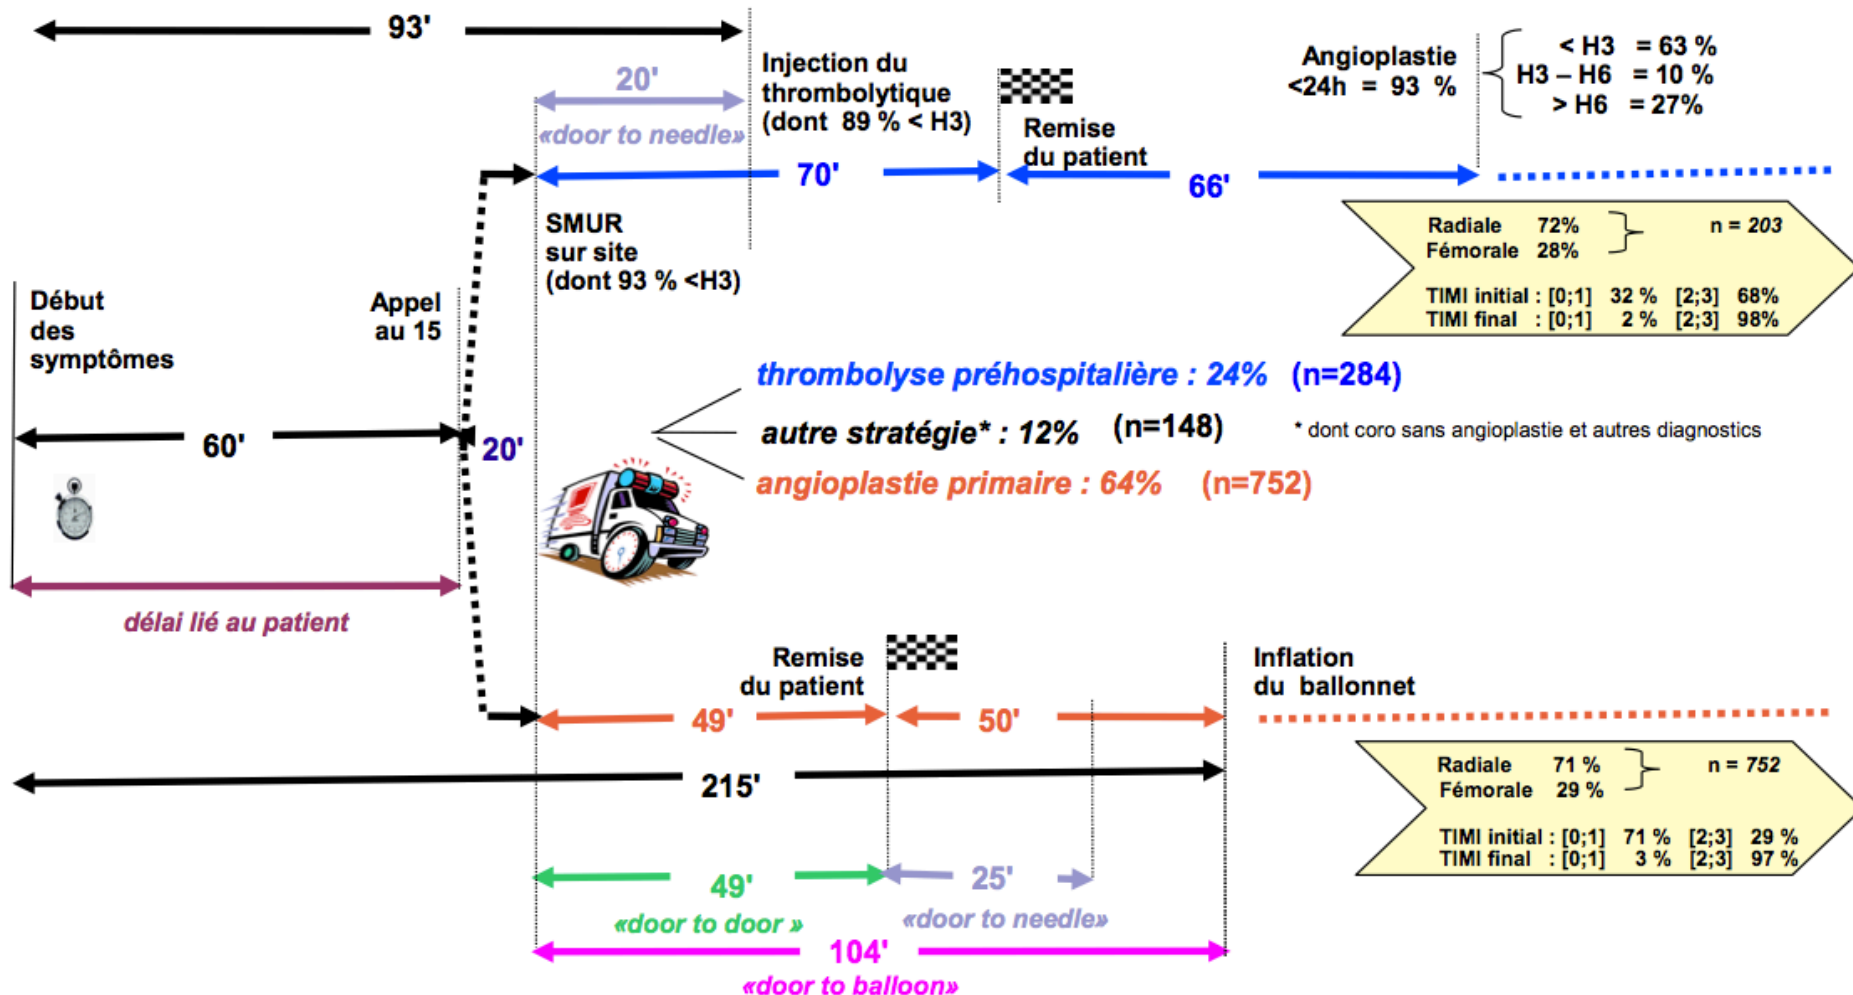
93'

20'

«door to needle»

Injection du thrombolytique (dont 89 % < H3)

Remise du patient

Angioplastie <24h = 93 %

< H3 = 63 %
H3 – H6 = 10 %
> H6 = 27%

70'

66'

SMUR sur site (dont 93 % <H3)

Radiale 72%
Fémorale 28%
n = 203

TIMI initial : [0;1] 32 % [2;3] 68%
TIMI final : [0;1] 2 % [2;3] 98%

Début des symptômes

Appel au 15

thrombolyse préhospitalière : 24% (n=284)

autre stratégie* : 12% (n=148)

* dont coro sans angioplastie et autres diagnostics

60'

20'

angioplastie primaire : 64% (n=752)

délai lié au patient

Remise du patient

Inflation du ballonnet

49'

50'

Radiale 71 %
Fémorale 29 %
n = 752

215'

TIMI initial : [0;1] 71 % [2;3] 29 %
TIMI final : [0;1] 3 % [2;3] 97 %

49'

25'

«door to door »

«door to needle»

104'

«door to balloon»